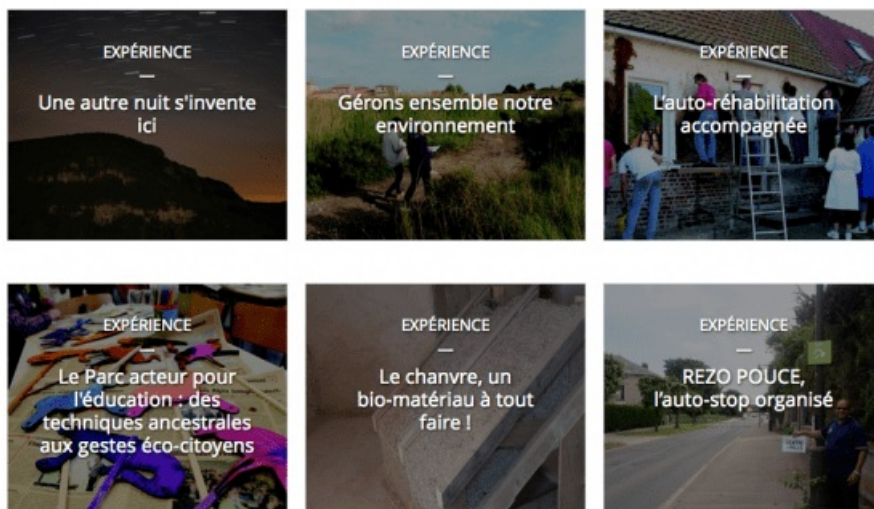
EXPÉRIENCE
—
Une autre nuit s'invente ici

EXPÉRIENCE
—
Gérons ensemble notre environnement

EXPÉRIENCE
—
L'auto-réhabilitation accompagnée

EXPÉRIENCE
—
Le Parc acteur pour l'éducation : des techniques ancestrales aux gestes éco-citoyens

EXPÉRIENCE
—
Le chanvre, un bio-matériau à tout faire !

EXPÉRIENCE
—
REZO POUCE, l'auto-stop organisé